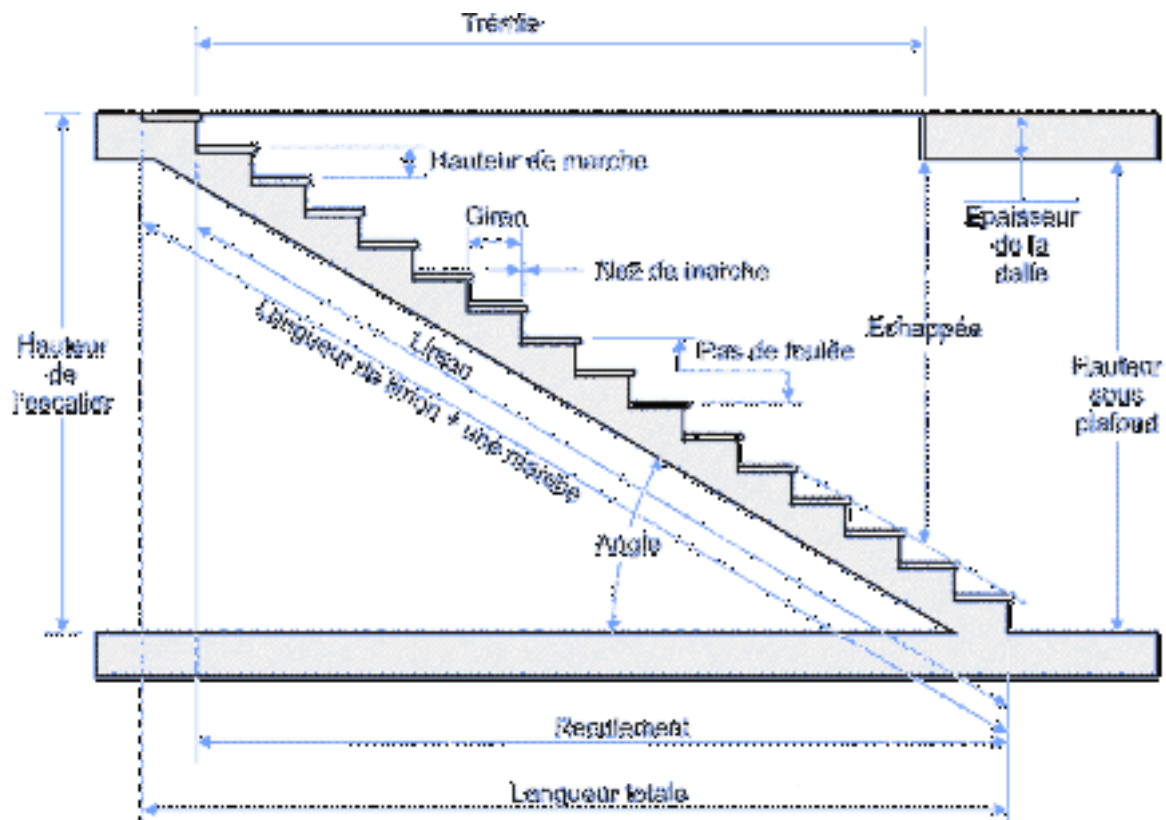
Trémie

Hauteur de marche

Giron

Nez de marche

Epaisseur de la dalle

Echappée

Pas de foulée

Hauteur de l'escalier

Hauteur sous plafond

Limon

Longueur de limon + une marche

Angle

Reculement

Longueur totale